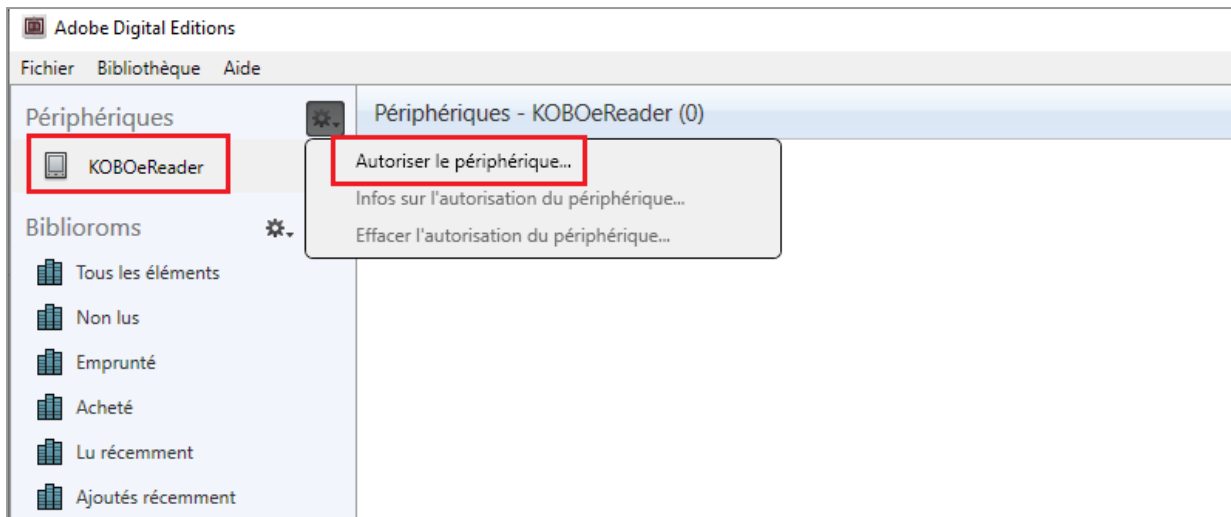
Adobe Digital Editions

Fichier Bibliothèque Aide

Périphériques

KOBOeReader

Biblioroms

Tous les éléments

Non lus

Emprunté

Acheté

Lu récemment

Ajoutés récemment

Périphériques - KOBOeReader (0)

Autoriser le périphérique...

Infos sur l'autorisation du périphérique...

Effacer l'autorisation du périphérique...